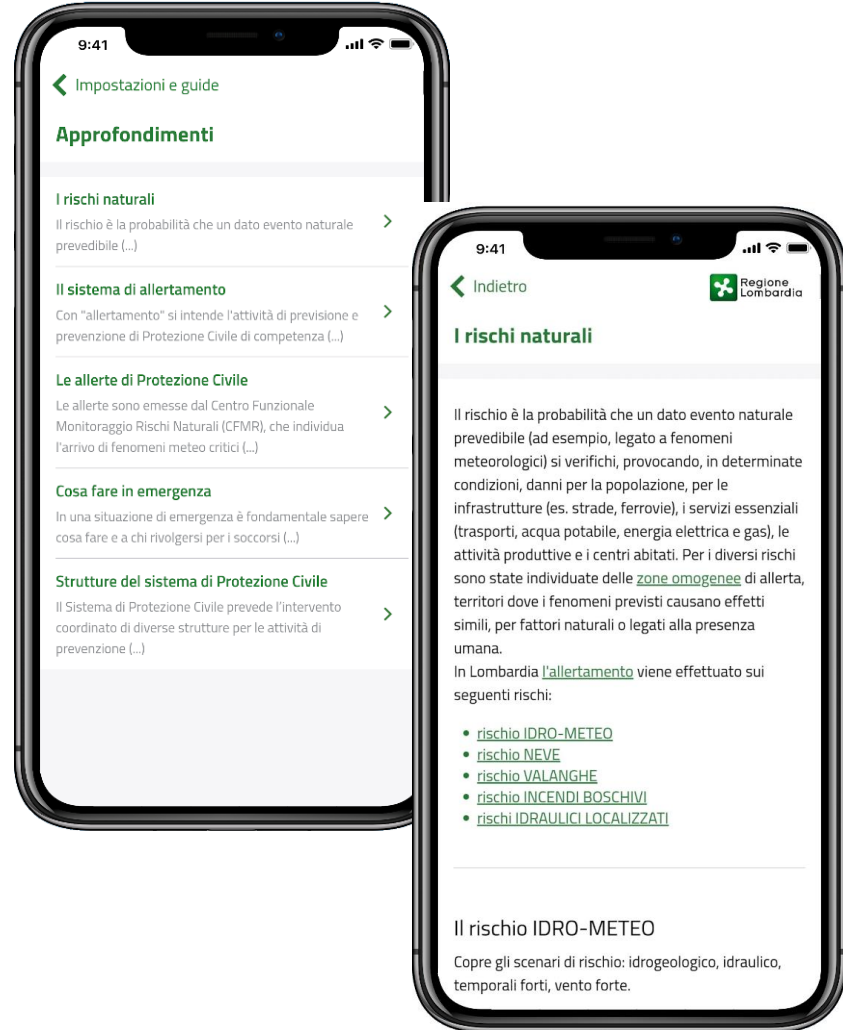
9:41

Impostazioni e guide

Approfondimenti

I rischi naturali
Il rischio è la probabilità che un dato evento naturale prevedibile (...)

Il sistema di allertamento
Con "allertamento" si intende l'attività di previsione e prevenzione di Protezione Civile di competenza (...)

Le allerte di Protezione Civile
Le allerte sono emesse dal Centro Funzionale Monitoraggio Rischi Naturali (CFMR), che individua l'arrivo di fenomeni meteo critici (...)

Cosa fare in emergenza
In una situazione di emergenza è fondamentale sapere cosa fare e a chi rivolgersi per i soccorsi (...)

Strutture del sistema di Protezione Civile
Il Sistema di Protezione Civile prevede l'intervento coordinato di diverse strutture per le attività di prevenzione (...)

9:41

Indietro

Regione Lombardia

I rischi naturali

Il rischio è la probabilità che un dato evento naturale prevedibile (ad esempio, legato a fenomeni meteorologici) si verifichi, provocando, in determinate condizioni, danni per la popolazione, per le infrastrutture (es. strade, ferrovie), i servizi essenziali (trasporti, acqua potabile, energia elettrica e gas), le attività produttive e i centri abitati. Per i diversi rischi sono state individuate delle zone omogenee di allerta, territori dove i fenomeni previsti causano effetti simili, per fattori naturali o legati alla presenza umana.
In Lombardia l'allertamento viene effettuato sui seguenti rischi:

- rischio IDRO-METEO
- rischio NEVE
- rischio VALANGHE
- rischio INCENDI BOSCHIVI
- rischi IDRAULICI LOCALIZZATI

Il rischio IDRO-METEO
Copre gli scenari di rischio: idrogeologico, idraulico, temporali forti, vento forte.